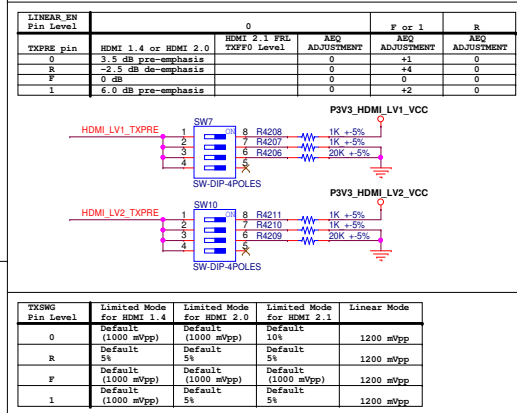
| LINEAR_EN Pin Level | 0 | | | F or 1 | R |
|---|---|---|---|---|---|
| TXPRE pin | HDMI 1.4 or HDMI 2.0 | HDMI 2.1 FRL TXFF0 Level | AEQ ADJUSTMENT | AEQ ADJUSTMENT | AEQ ADJUSTMENT |
| 0 | 3.5 dB pre-emphasis | | 0 | +1 | 0 |
| R | -2.5 dB de-emphasis | | 0 | +4 | 0 |
| F | 0 dB | | 0 | 0 | 0 |
| 1 | 6.0 dB pre-emphasis | | 0 | +2 | 0 |

P3V3_HDMI_LV1_VCC

SW7

HDMI_LV1_TXPRE 1 2 3 4 ON 8 7 6 5 R4208 1K +-5% R4207 1K +-5% R4206 20K +-5%

SW-DIP-4POLES

P3V3_HDMI_LV2_VCC

SW10

HDMI_LV2_TXPRE 1 2 3 4 8 7 6 5 R4211 1K +-5% R4210 1K +-5% R4209 20K +-5%

SW-DIP-4POLES

| TXSWG Pin Level | Limited Mode for HDMI 1.4 | Limited Mode for HDMI 2.0 | Limited Mode for HDMI 2.1 | Linear Mode |
|---|---|---|---|---|
| 0 | Default (1000 mVpp) | Default (1000 mVpp) | Default 10% | 1200 mVpp |
| R | Default 5% | Default 5% | Default 5% | 1200 mVpp |
| F | Default (1000 mVpp) | Default (1000 mVpp) | Default (1000 mVpp) | 1200 mVpp |
| 1 | Default (1000 mVpp) | Default 5% | Default 5% | 1200 mVpp |